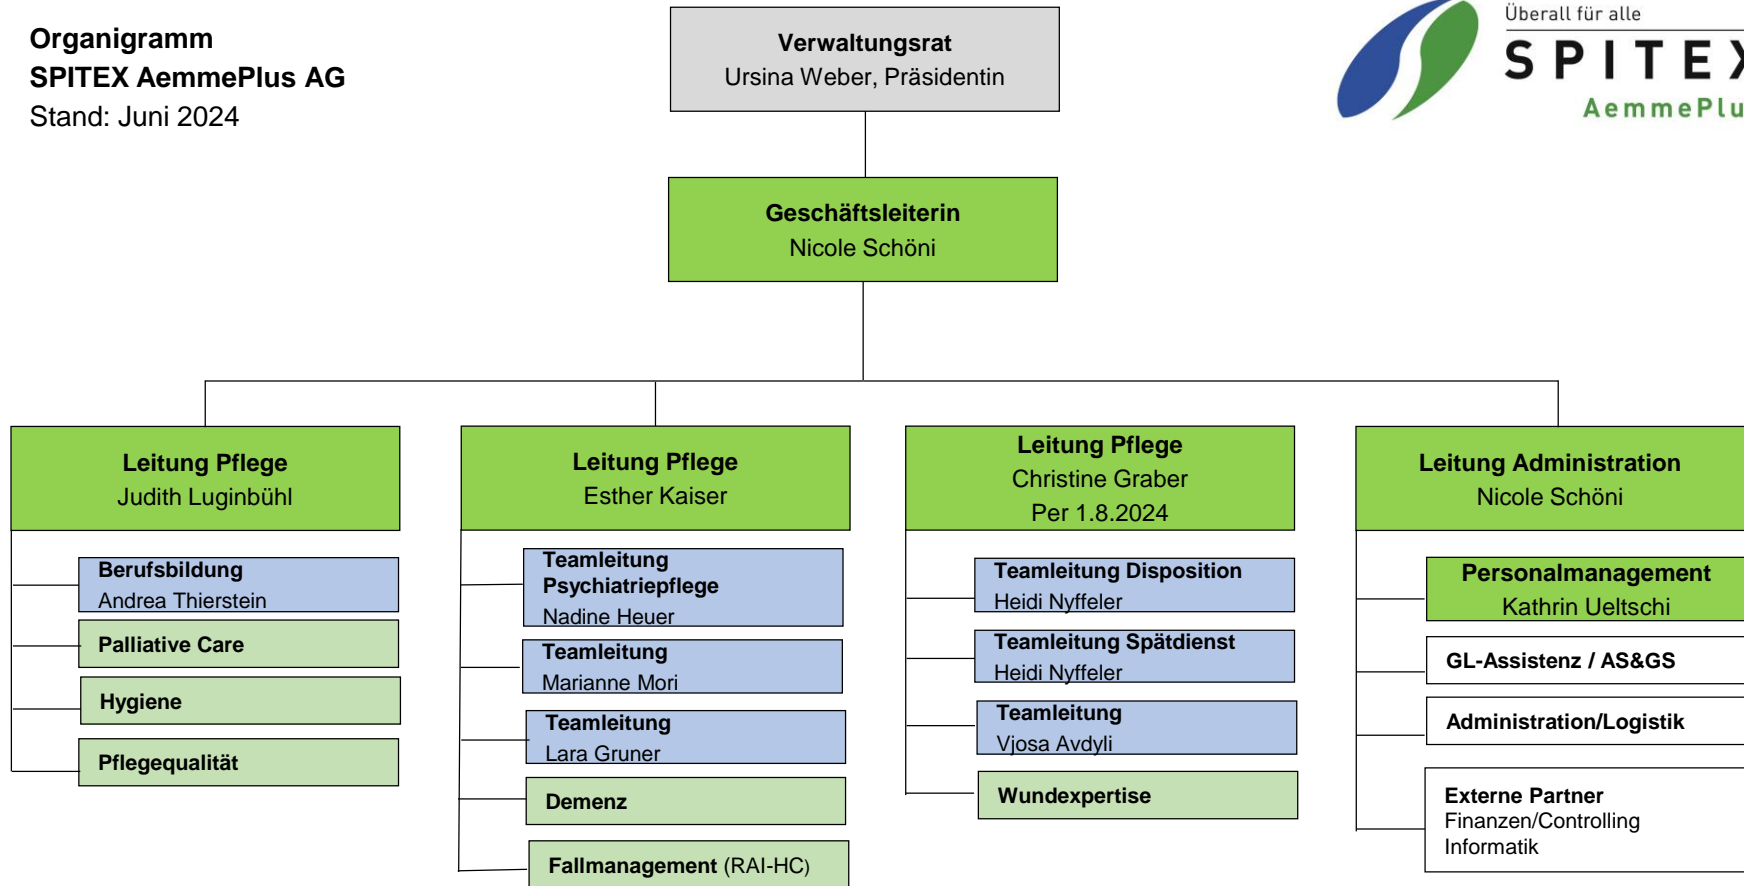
Organigramm
SPITEX AemmePlus AG
Stand: Juni 2024

Verwaltungsrat
Ursina Weber, Präsidentin

Überall für alle
SPITEX
AemmePlu

Geschäftsleiterin
Nicole Schöni

Leitung Pflege
Judith Luginbühl

Berufsbildung
Andrea Thierstein

Palliative Care

Hygiene

Pflegequalität

Leitung Pflege
Esther Kaiser

Teamleitung
Psychiatriepflege
Nadine Heuer

Teamleitung
Marianne Mori

Teamleitung
Lara Gruner

Demenz

Fallmanagement (RAI-HC)

Leitung Pflege
Christine Graber
Per 1.8.2024

Teamleitung Disposition
Heidi Nyffeler

Teamleitung Spätdienst
Heidi Nyffeler

Teamleitung
Vjosa Avdyli

Wundexpertise

Leitung Administration
Nicole Schöni

Personalmanagement
Kathrin Ueltschi

GL-Assistenz / AS&GS

Administration/Logistik

Externe Partner
Finanzen/Controlling
Informatik